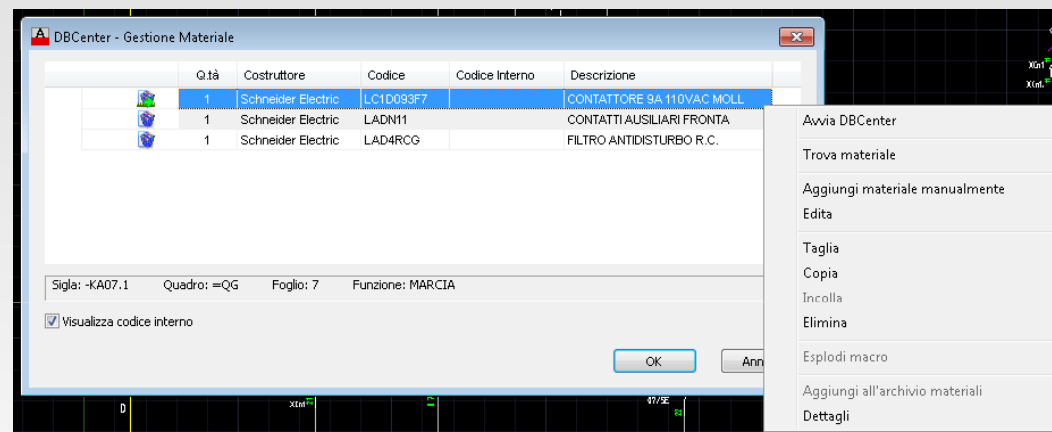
DBCenter - Gestione Materiale

| | Q.tà | Costruttore | Codice | Codice Interno | Descrizione |
|---|---|---|---|---|---|
| | 1 | Schneider Electric | LC1D093F7 | | CONTATTORE 9A 110VAC MOLL |
| | 1 | Schneider Electric | LADN11 | | CONTATTI AUSILIARI FRONTA |
| | 1 | Schneider Electric | LAD4RCG | | FILTRO ANTIDISTURBO R.C. |

Sigla: -KA07.1 Quadro: =QG Foglio: 7 Funzione: MARCIA

Visualizza codice interno

OK Ann

Avvia DBCenter
Trova materiale
Aggiungi materiale manualmente
Edita
Taglia
Copia
Incolla
Elimina
Esplodi macro
Aggiungi all'archivio materiali
Dettagli

D
47/5E